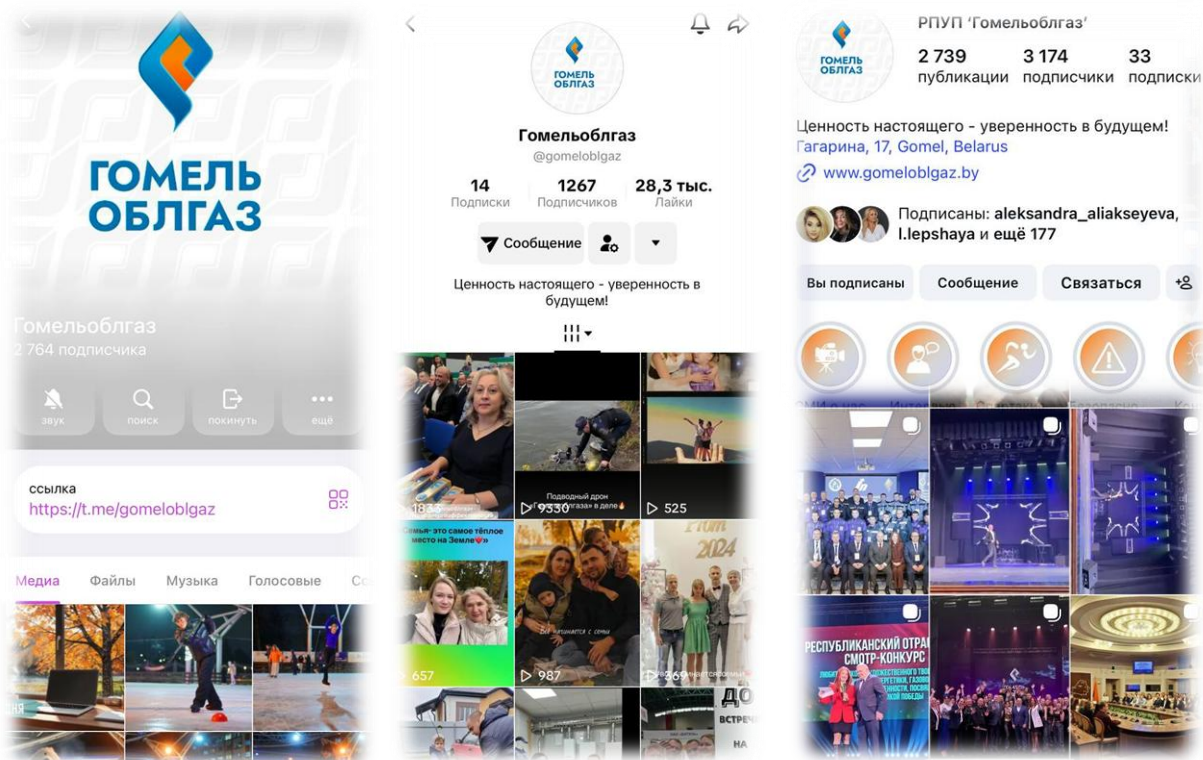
ГОМЕЛЬ ОБЛГАЗ

Гомельоблгаз
2 764 подписчика

звук
поиск
покинуть
ещё

ссылка
https://t.me/gomeloblgaz

Медиа
Файлы
Музыка
Голосовые
Сс

ГОМЕЛЬ ОБЛГАЗ

Гомельоблгаз
@gomeloblgaz

14
Подписки
1267
Подписчиков
28,3 тыс.
Лайки

Сообщение

Ценность настоящего - уверенность в будущем!

1833
Подводный дрон «Гомельоблгаз» в деле
9330
525
Семья- это самое тёплое место на Земле
657
987
369
Prom 2024
ДО
ВСТРЕЧ
НА

ГОМЕЛЬ ОБЛГАЗ

РПУП 'Гомельоблгаз'
2 739
публикации
3 174
подписчики
33
подписки

Ценность настоящего - уверенность в будущем!
Гагарина, 17, Gomel, Belarus
www.gomeloblgaz.by

Подписаны: aleksandra_aliakseyeva, l.lepshaya и ещё 177

Вы подписаны
Сообщение
Связаться

РЕСПУБЛИКАНСКИЙ ОТРА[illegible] СМОТР-КОНКУРС